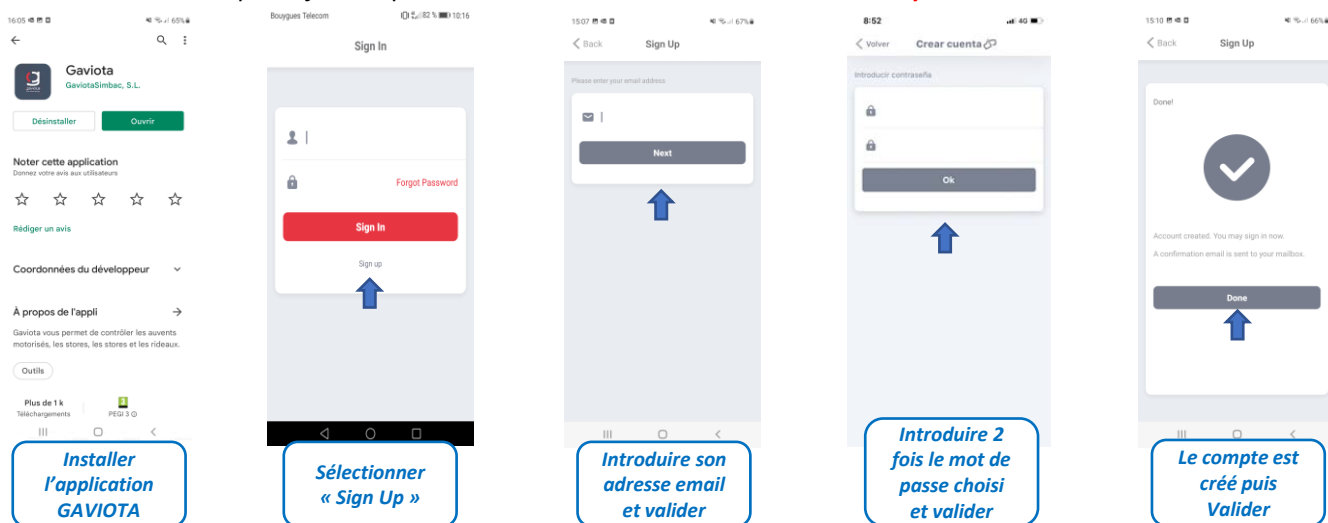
16:05 65%
Gaviota
GaviotaSimbac, S.L.
Désinstaller
Ouvrir
Noter cette application
Donnez votre avis aux utilisateurs
Rédiger un avis
Coordonnées du développeur
À propos de l'appli
Gaviota vous permet de contrôler les auvents motorisés, les stores, les stores et les rideaux.
Outils
Plus de 1 k
Téléchargements
PEGI 3
Installer l'application GAVIOTA

Bouygues Telecom 82 % 10:16
Sign In
Forgot Password
Sign In
Sign up
Sélectionner « Sign Up »

15:07 67%
Back
Sign Up
Please enter your email address
Next
Introduire son adresse email et valider

8:52 4G
Volver
Crear cuenta
Introducir contraseña
Ok
Introduire 2 fois le mot de passe choisi et valider

15:10 66%
Back
Sign Up
Done!
Account created. You may sign in now.
A confirmation email is sent to your mailbox.
Done
Le compte est créé puis Valider